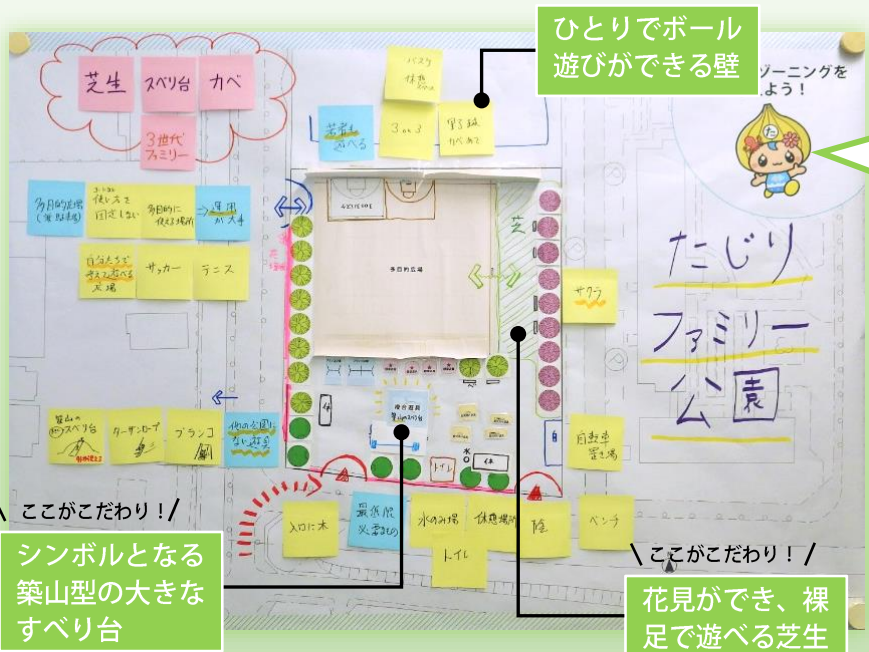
ひとりでボール遊びができる壁

ゾーニングを
よう！

芝生
スベリ台
カベ
3世代ファミリー

バスケ
休憩

芝生で遊べる
3 on 3
野球
カベあて

多目的広場
使い方を
固定しない
多目的に
使える場所
運用が大事

自由な大きさ
使えて遊べる
広場
サッカー
テニス

多目的広場

芝

サクラ

たじり
ファミリー
公園

築山のスベリ台
ターザンロープ
ブランコ
他の公園にない遊具

自転車置き場

入口に木
周辺の配慮
水のみ場
休憩場所
陰
ベンチ
トイレ

ここがこだわり！

ここがこだわり！

シンボルとなる築山型の大きなすべり台

花見ができ、裸足で遊べる芝生